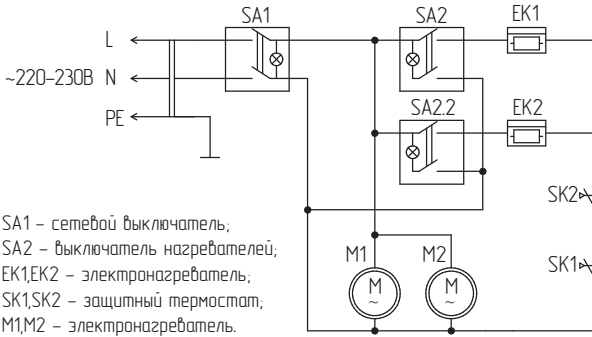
SA1
SA2
EK1
L
~220–230В N
PE
SA2.2
EK2
SK2
SK1
M1
M2
M
~
M
~

SA1 – сетевой выключатель;
SA2 – выключатель нагревателей;
EK1,EK2 – электронагреватель;
SK1,SK2 – защитный термостат;
M1,M2 – электронагреватель.